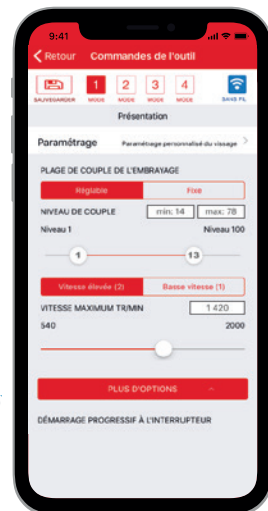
9:41

Retour Commandes de l'outil

SAUVEGARDER 1 MODE 2 MODE 3 MODE 4 MODE SANS FIL

Présentation

Paramétrage Paramétrage personnalisé du vissage

PLAGE DE COUPLE DE L'EMBRAYAGE

Réglable Fixe

NIVEAU DE COUPLE min: 14 max: 78

Niveau 1 Niveau 100

1 13

Vitesse élevée (2) Basse vitesse (1)

VITESSE MAXIMUM TR/MIN 1 420

540 2000

PLUS D'OPTIONS

DÉMARRAGE PROGRESSIF À L'INTERRUPTEUR